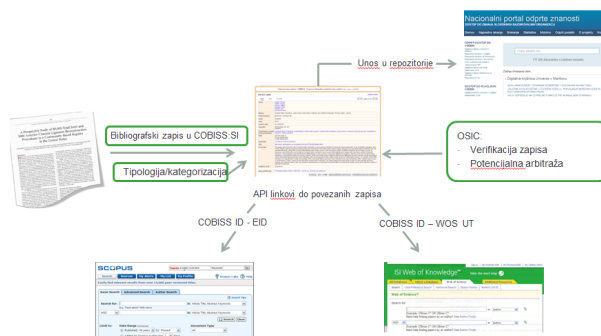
Nacionalni portal odprte znanosti

Unos u repozitorije

Bibliografski zapis u COBISS.SI

Tipologija/kategorizacija

OSIC:
- Verifikacija zapisa
- Potencijalna arbitraža

API linkovi do povezanih zapisa

COBISS ID - EID

COBISS ID – WOS UT

SCOPUS

ISI Web of Knowledge℠